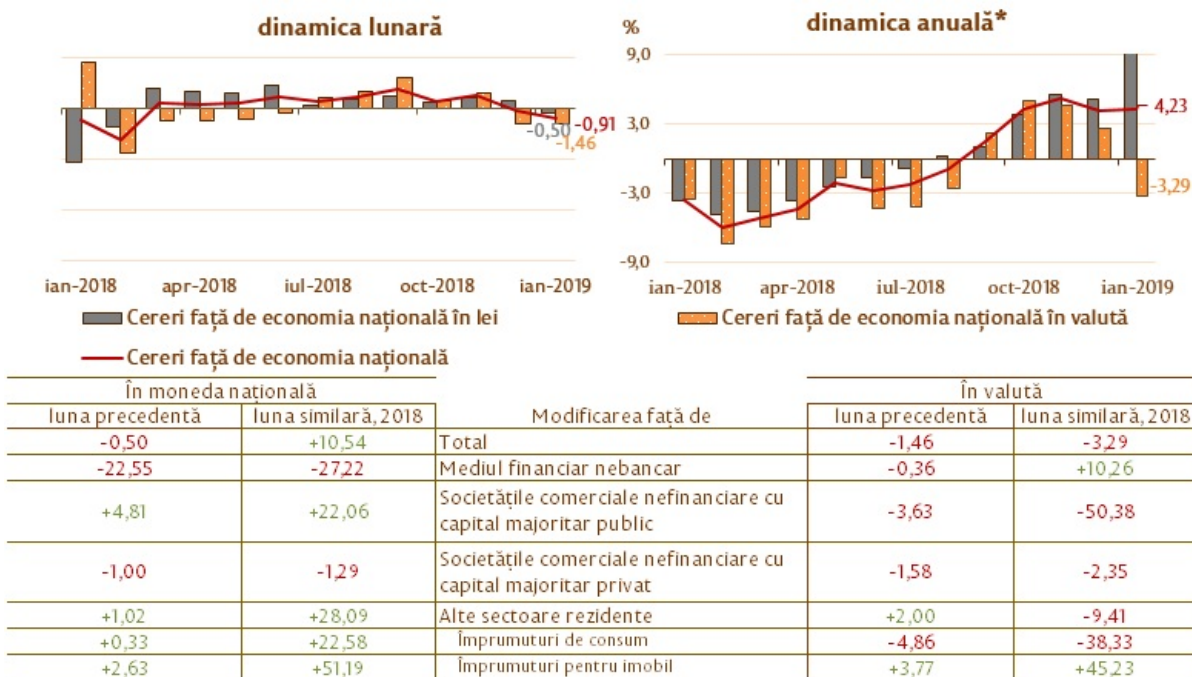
dinamica lunară

-0,50 -0,91
-1,46

ian-2018 apr-2018 iul-2018 oct-2018 ian-2019

dinamica anuală*

%
9,0
3,0
-3,0
-9,0

4,23
-3,29

ian-2018 apr-2018 iul-2018 oct-2018 ian-2019

Cereri față de economia națională în lei
Cereri față de economia națională în valută
Cereri față de economia națională

| În moneda națională | | Modificarea față de | În valută | |
|---|---|---|---|---|
| luna precedentă | luna similară, 2018 | | luna precedentă | luna similară, 2018 |
| -0,50 | +10,54 | Total | -1,46 | -3,29 |
| -22,55 | -27,22 | Mediul financiar nebancar | -0,36 | +10,26 |
| +4,81 | +22,06 | Societățile comerciale nefinanciare cu capital majoritar public | -3,63 | -50,38 |
| -1,00 | -1,29 | Societățile comerciale nefinanciare cu capital majoritar privat | -1,58 | -2,35 |
| +1,02 | +28,09 | Alte sectoare rezidente | +2,00 | -9,41 |
| +0,33 | +22,58 | Împrumuturi de consum | -4,86 | -38,33 |
| +2,63 | +51,19 | Împrumuturi pentru imobil | +3,77 | +45,23 |